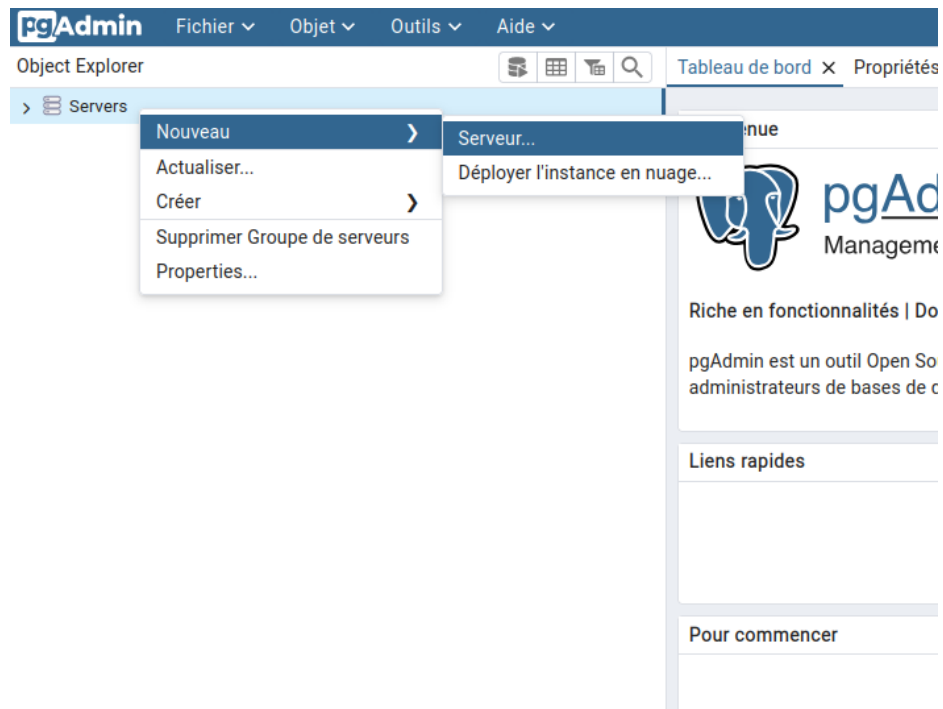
pgAdmin Fichier ⌄ Objet ⌄ Outils ⌄ Aide ⌄

Object Explorer

Tableau de bord × Propriétés

› Servers

Nouveau ›
Actualiser...
Créer ›
Supprimer Groupe de serveurs
Properties...

Serveur...
Déployer l'instance en nuage...

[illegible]enue

pgAd
Manageme

Riche en fonctionnalités | Do

pgAdmin est un outil Open So
administrateurs de bases de c

Liens rapides

Pour commencer